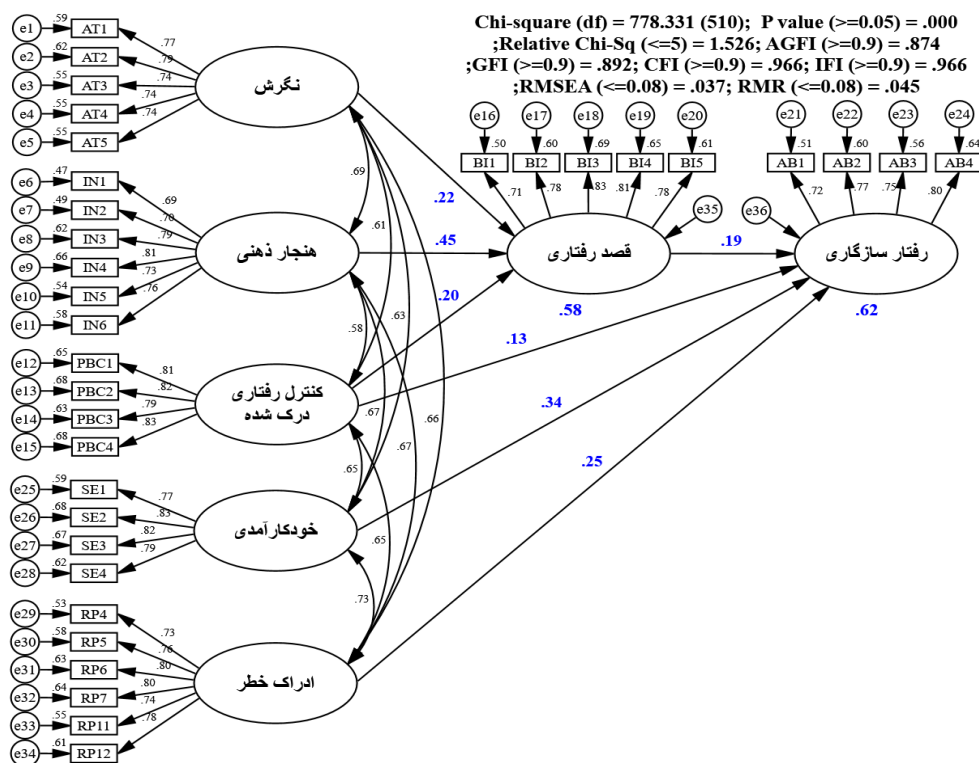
Chi-square (df) = 778.331 (510); P value (>=0.05) = .000
;Relative Chi-Sq (<=5) = 1.526; AGFI (>=0.9) = .874
;GFI (>=0.9) = .892; CFI (>=0.9) = .966; IFI (>=0.9) = .966
;RMSEA (<=0.08) = .037; RMR (<=0.08) = .045

e1 .59 AT1 .77
e2 .62 AT2 .79
e3 .55 AT3 .74
e4 .55 AT4 .74
e5 .55 AT5 .74
نگرش

e6 .47 IN1 .69
e7 .49 IN2 .70
e8 .62 IN3 .79
e9 .66 IN4 .81
e10 .54 IN5 .73
e11 .58 IN6 .76
هنجار ذهنی

e12 .65 PBC1 .81
e13 .68 PBC2 .82
e14 .63 PBC3 .79
e15 .68 PBC4 .83
کنترل رفتاری درک شده

e25 .59 SE1 .77
e26 .68 SE2 .83
e27 .67 SE3 .82
e28 .62 SE4 .79
خودکارآمدی

e29 .53 RP4 .73
e30 .58 RP5 .76
e31 .63 RP6 .80
e32 .64 RP7 .80
e33 .55 RP11 .74
e34 .61 RP12 .78
ادراک خطر

.69 .61 .58 .63 .67 .67 .66 .65 .65 .73

e16 .50 BI1 .71
e17 .60 BI2 .78
e18 .69 BI3 .83
e19 .65 BI4 .81
e20 .61 BI5 .78
e35
قصد رفتاری
.58

e21 .51 AB1 .72
e22 .60 AB2 .77
e23 .56 AB3 .75
e24 .64 AB4 .80
e36
رفتار سازگاری
.62

.22
.45
.20
.19
.13
.34
.25